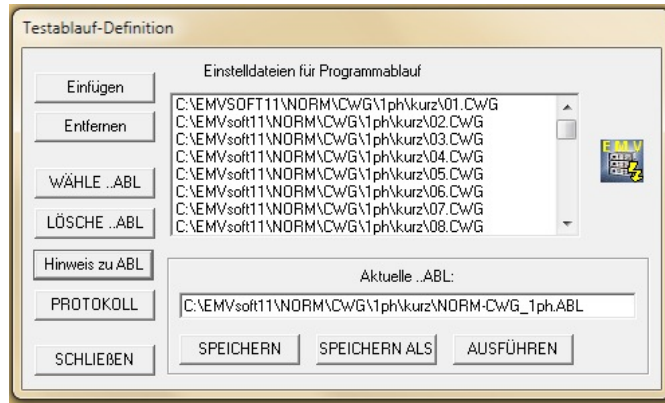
Testablauf-Definition

Einfügen

Entfernen

WÄHLE ..ABL

LÖSCHE ..ABL

Hinweis zu ABL

PROTOKOLL

SCHLIEßEN

Einstelldateien für Programmablauf

C:\EMVSOFT11\NORM\CWG\1ph\kurz\01.CWG
C:\EMVsoft11\NORM\CWG\1ph\kurz\02.CWG
C:\EMVsoft11\NORM\CWG\1ph\kurz\03.CWG
C:\EMVsoft11\NORM\CWG\1ph\kurz\04.CWG
C:\EMVsoft11\NORM\CWG\1ph\kurz\05.CWG
C:\EMVsoft11\NORM\CWG\1ph\kurz\06.CWG
C:\EMVsoft11\NORM\CWG\1ph\kurz\07.CWG
C:\EMVsoft11\NORM\CWG\1ph\kurz\08.CWG

EMV

Aktuelle ..ABL:

C:\EMVsoft11\NORM\CWG\1ph\kurz\NORM-CWG_1ph.ABL

SPEICHERN

SPEICHERN ALS

AUSFÜHREN